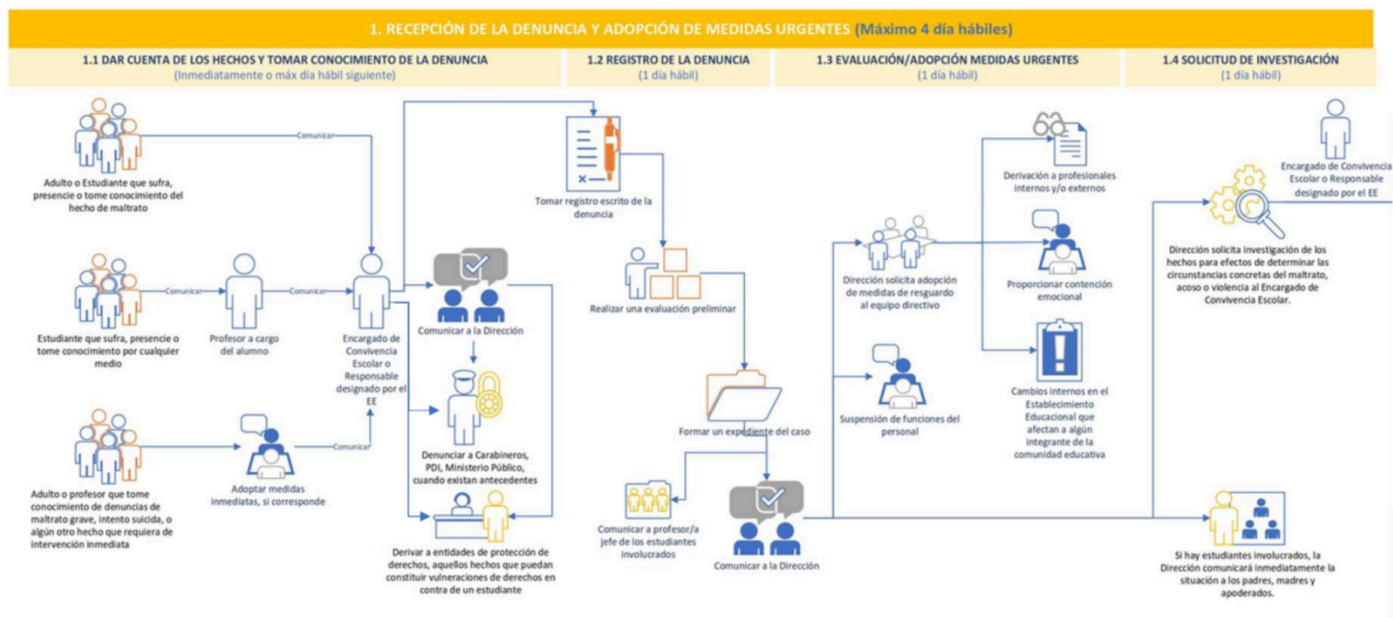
1. RECEPCIÓN DE LA DENUNCIA Y ADOPCIÓN DE MEDIDAS URGENTES (Máximo 4 día hábiles)

1.1 DAR CUENTA DE LOS HECHOS Y TOMAR CONOCIMIENTO DE LA DENUNCIA
(Inmediatamente o máx día hábil siguiente)

1.2 REGISTRO DE LA DENUNCIA
(1 día hábil)

1.3 EVALUACIÓN/ADOPCIÓN MEDIDAS URGENTES
(1 día hábil)

1.4 SOLICITUD DE INVESTIGACIÓN
(1 día hábil)

Comunicar

Adulto o Estudiante que sufra, presencie o tome conocimiento del hecho de maltrato

Comunicar

Comunicar

Estudiante que sufra, presencie o tome conocimiento por cualquier medio

Profesor a cargo del alumno

Encargado de Convivencia Escolar o Responsable designado por el EE

Comunicar

Adulto o profesor que tome conocimiento de denuncias de maltrato grave, intento suicida, o algún otro hecho que requiera de intervención inmediata

Adoptar medidas inmediatas, si corresponde

Comunicar a la Dirección

Denunciar a Carabineros, PDI, Ministerio Público, cuando existan antecedentes

Derivar a entidades de protección de derechos, aquellos hechos que puedan constituir vulneraciones de derechos en contra de un estudiante

Tomar registro escrito de la denuncia

Realizar una evaluación preliminar

Formar un expediente del caso

Comunicar a profesor/a jefe de los estudiantes involucrados

Comunicar a la Dirección

Dirección solicita adopción de medidas de resguardo al equipo directivo

Suspensión de funciones del personal

Derivación a profesionales internos y/o externos

Proporcionar contención emocional

Cambios internos en el Establecimiento Educacional que afectan a algún integrante de la comunidad educativa

Encargado de Convivencia Escolar o Responsable designado por el EE

Dirección solicita investigación de los hechos para efectos de determinar las circunstancias concretas del maltrato, acoso o violencia al Encargado de Convivencia Escolar.

Si hay estudiantes involucrados, la Dirección comunicará inmediatamente la situación a los padres, madres y apoderados.